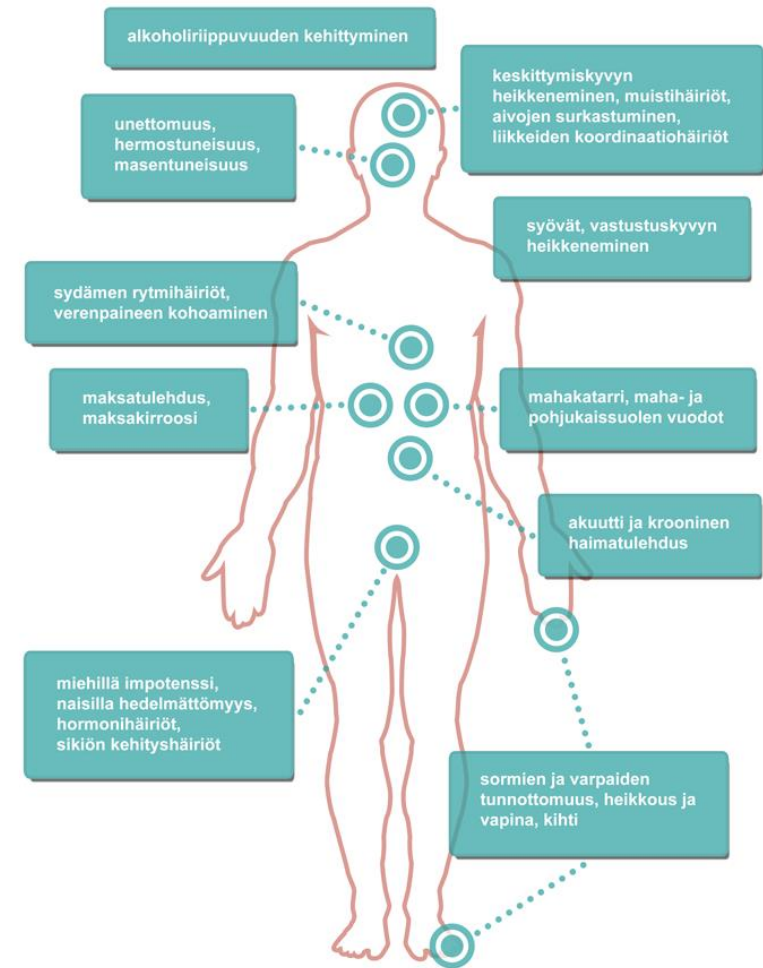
alkoholiriippuvuuden kehittyminen

keskittymiskyvyn heikkeneminen, muistihäiriöt, aivojen surkastuminen, liikkeiden koordinaatiohäiriöt

unettomuus, hermostuneisuus, masentuneisuus

syövät, vastustuskyvyn heikkeneminen

sydämen rytmihäiriöt, verenpaineen kohoaminen

maksatulehdus, maksakirroosi

mahakatarri, maha- ja pohjukaissuolen vuodot

akuutti ja krooninen haimatulehdus

miehillä impotenssi, naisilla hedelmättömyys, hormonihäiriöt, sikiön kehityshäiriöt

sormien ja varpaiden tunnottomuus, heikkous ja vapina, kihti